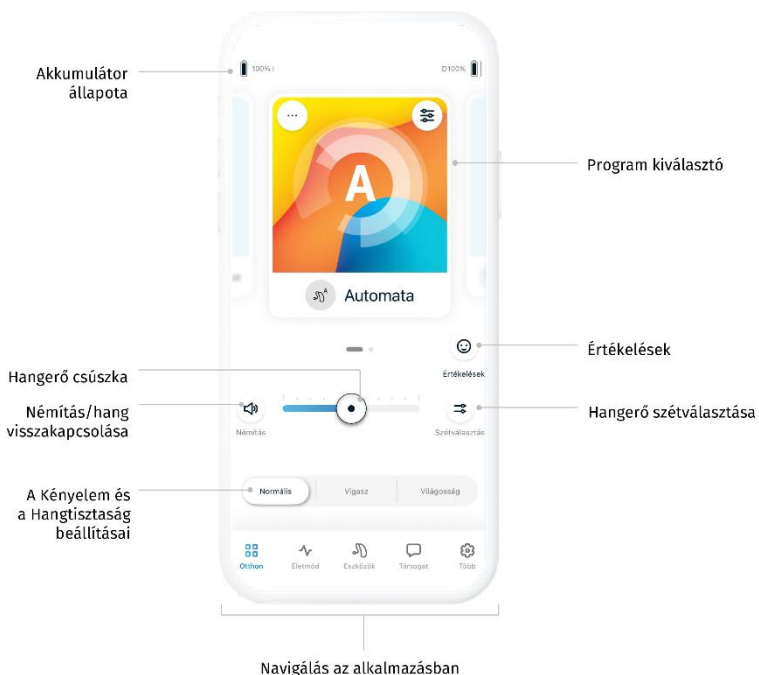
Akkumulátor állapota

100% I

D100%

...

A

Automata

Program kiválasztó

Értékelések

Értékelések

Hangerő csúszka

Némítás/hang visszakapcsolása

Némítás

Szétválasztás

Hangerő szétválasztása

A Kényelem és a Hangtisztaság beállításai

Normális

Vigasz

Világosság

Otthon

Életmód

Eszközök

Támogat

Több

Navigálás az alkalmazásban